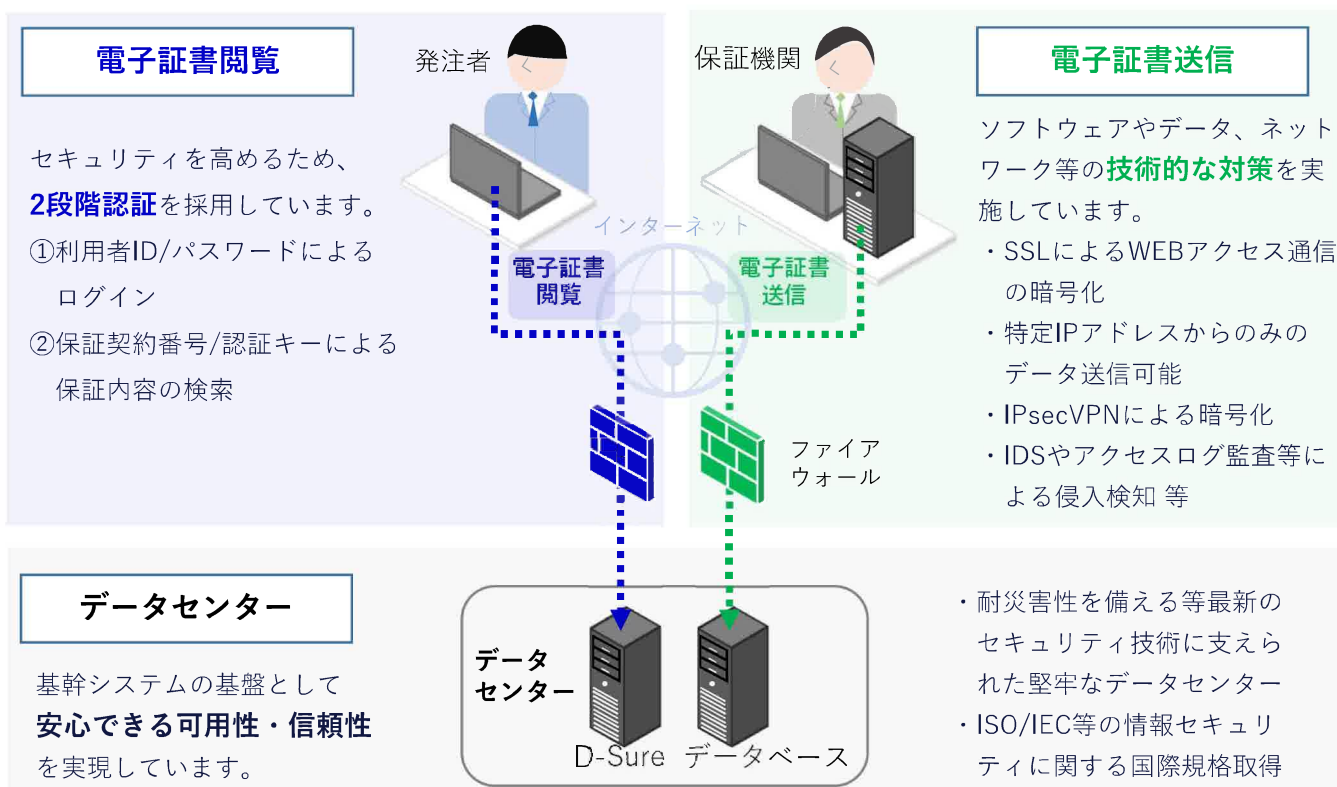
電子証書閲覧

セキュリティを高めるため、2段階認証を採用しています。

①利用者ID/パスワードによるログイン

②保証契約番号/認証キーによる保証内容の検索

発注者

保証機関

インターネット

電子証書閲覧

電子証書送信

電子証書送信

ソフトウェアやデータ、ネットワーク等の技術的な対策を実施しています。

・SSLによるWEBアクセス通信の暗号化

・特定IPアドレスからのみのデータ送信可能

・IPsecVPNによる暗号化

・IDSやアクセスログ監査等による侵入検知 等

ファイアウォール

データセンター

基幹システムの基盤として安心できる可用性・信頼性を実現しています。

データセンター

D-Sure

データベース

・耐災害性を備える等最新のセキュリティ技術に支えられた堅牢なデータセンター

・ISO/IEC等の情報セキュリティに関する国際規格取得